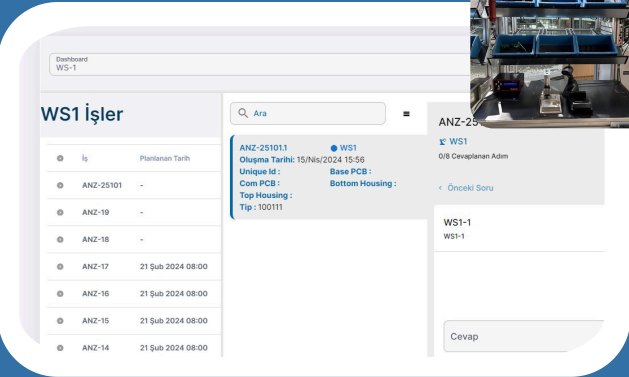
Dashboard
WS-1

WS1 İşler

| | İş | Planlanan Tarih |
|---|---|---|
| | ANZ-25101 | - |
| | ANZ-19 | - |
| | ANZ-18 | - |
| | ANZ-17 | 21 Şub 2024 08:00 |
| | ANZ-16 | 21 Şub 2024 08:00 |
| | ANZ-15 | 21 Şub 2024 08:00 |
| | ANZ-14 | 21 Şub 2024 08:00 |

Ara

ANZ-25101.1 WS1
Oluşma Tarihi: 15/Nis/2024 15:56
Unique Id :
Base PCB :
Com PCB :
Bottom Housing :
Top Housing :
Tip : 100111

ANZ-25
WS1
0/8 Cevaplanan Adım

Önceki Soru

WS1-1
WS1-1

Cevap